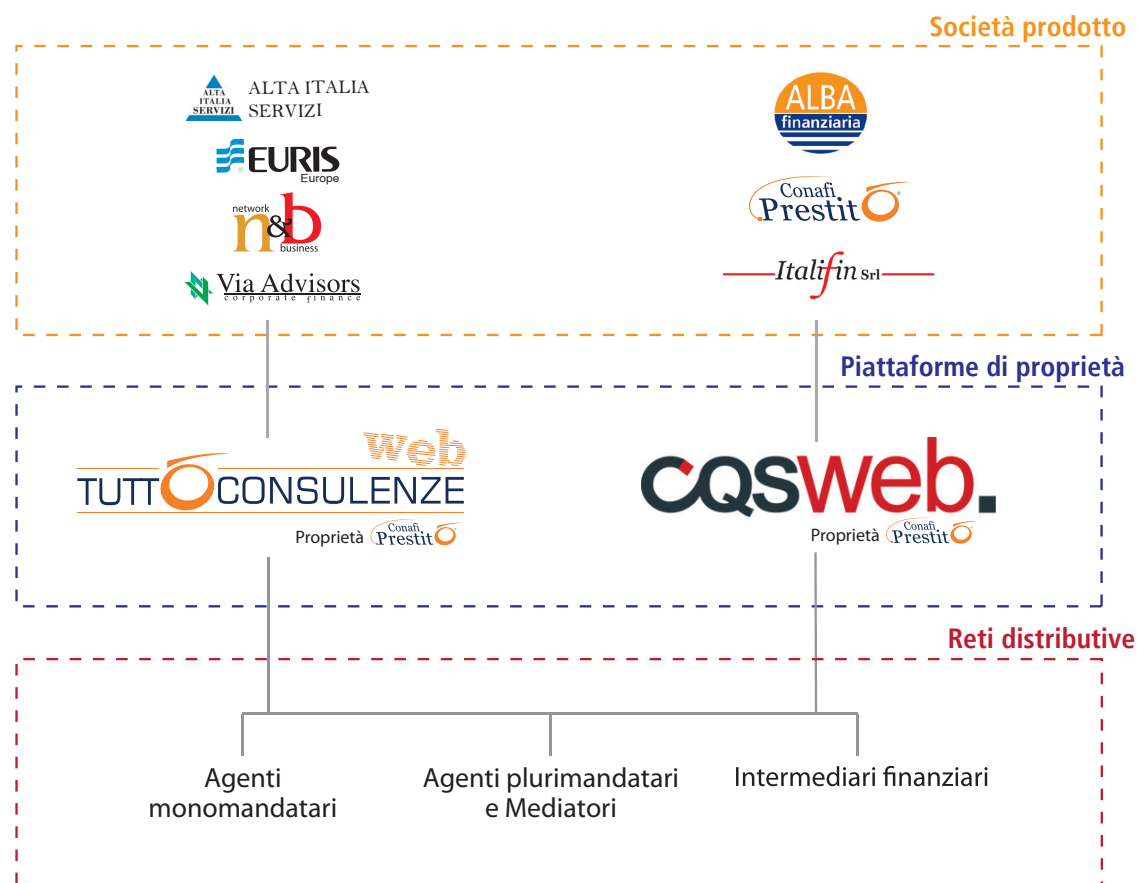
Società prodotto

ALTA ITALIA SERVIZI ALTA ITALIA SERVIZI

EURIS Europe

network n&b business

Via Advisors corporate finance

ALBA finanziaria

Conafi Prestitò

Italifin Srl

Piattaforme di proprietà

web TUTTO CONSULENZE

Proprietà Conafi Prestitò

CQSweb.

Proprietà Conafi Prestitò

Reti distributive

Agenti monomandatari

Agenti plurimandatari e Mediatori

Intermediari finanziari